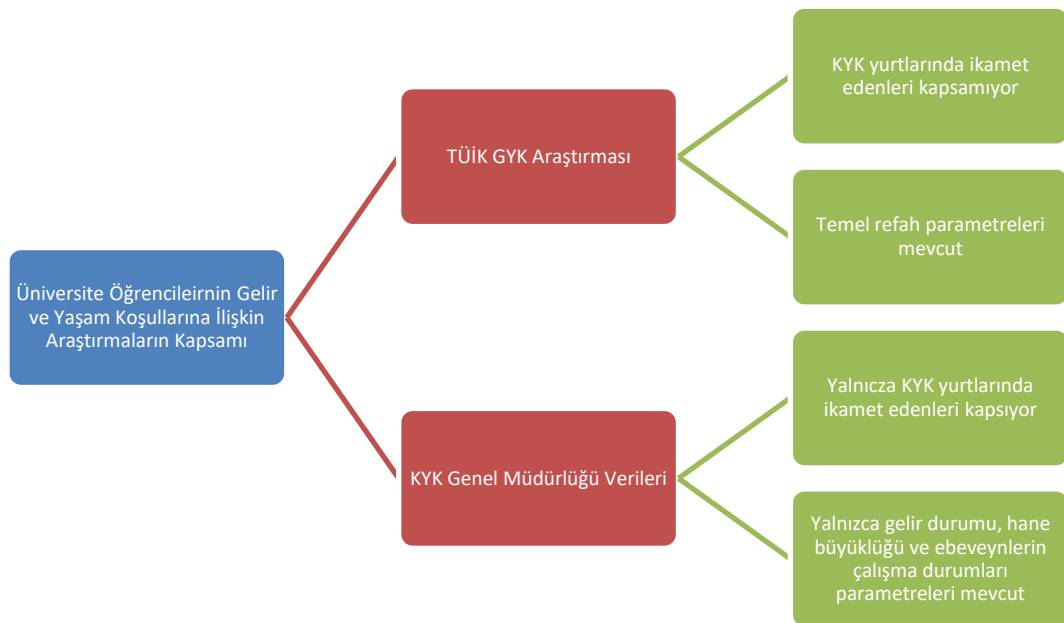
Üniversite Öğrencileirnin Gelir ve Yaşam Koşullarına İlişkin Araştırmaların Kapsamı

TÜİK GYK Araştırması

KYK yurtlarında ikamet edenleri kapsamıyor

Temel refah parametreleri mevcut

KYK Genel Müdürlüğü Verileri

Yalnıcza KYK yurtlarında ikamet edenleri kapsıyor

Yalnızca gelir durumu, hane büyüklüğü ve ebeveynlerin çalışma durumları parametreleri mevcut